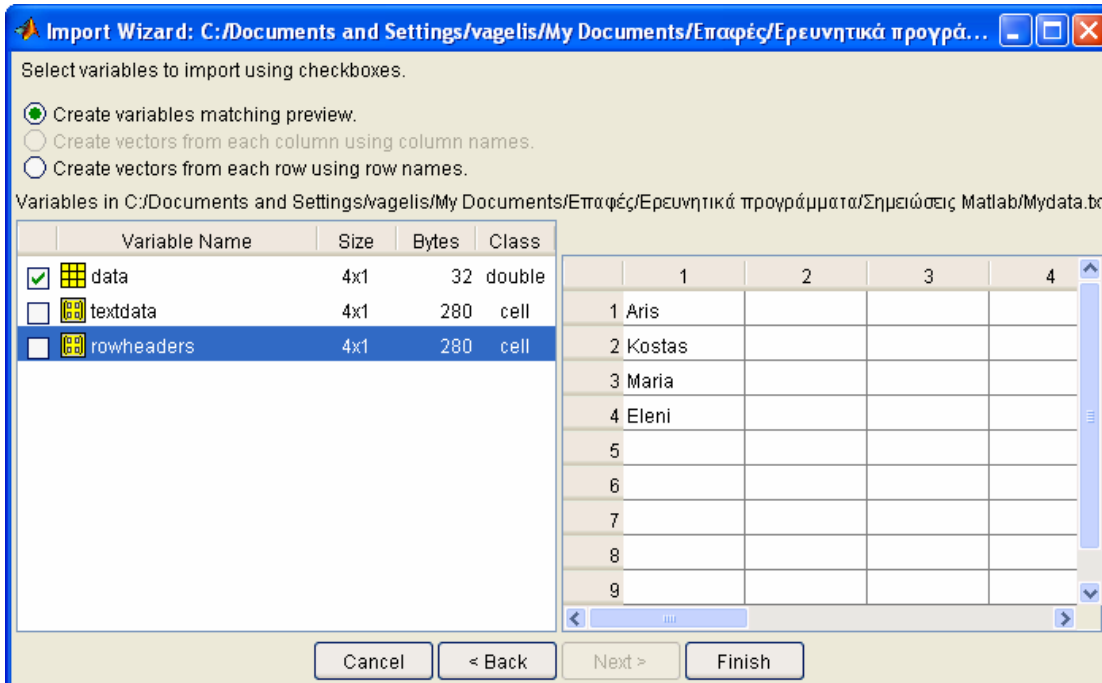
Import Wizard: C:/Documents and Settings/vagelis/My Documents/Επαφές/Ερευνητικά προγρά...

Select variables to import using checkboxes.

Create variables matching preview.
Create vectors from each column using column names.
Create vectors from each row using row names.

Variables in C:/Documents and Settings/vagelis/My Documents/Επαφές/Ερευνητικά προγράμματα/Σημειώσεις Matlab/Mydata.tx

| Variable Name | Size | Bytes | Class |
|---|---|---|---|
| data | 4x1 | 32 | double |
| textdata | 4x1 | 280 | cell |
| rowheaders | 4x1 | 280 | cell |

| | 1 | 2 | 3 | 4 |
|---|---|---|---|---|
| 1 | Aris | | | |
| 2 | Kostas | | | |
| 3 | Maria | | | |
| 4 | Eleni | | | |
| 5 | | | | |
| 6 | | | | |
| 7 | | | | |
| 8 | | | | |
| 9 | | | | |

Cancel | < Back | Next > | Finish